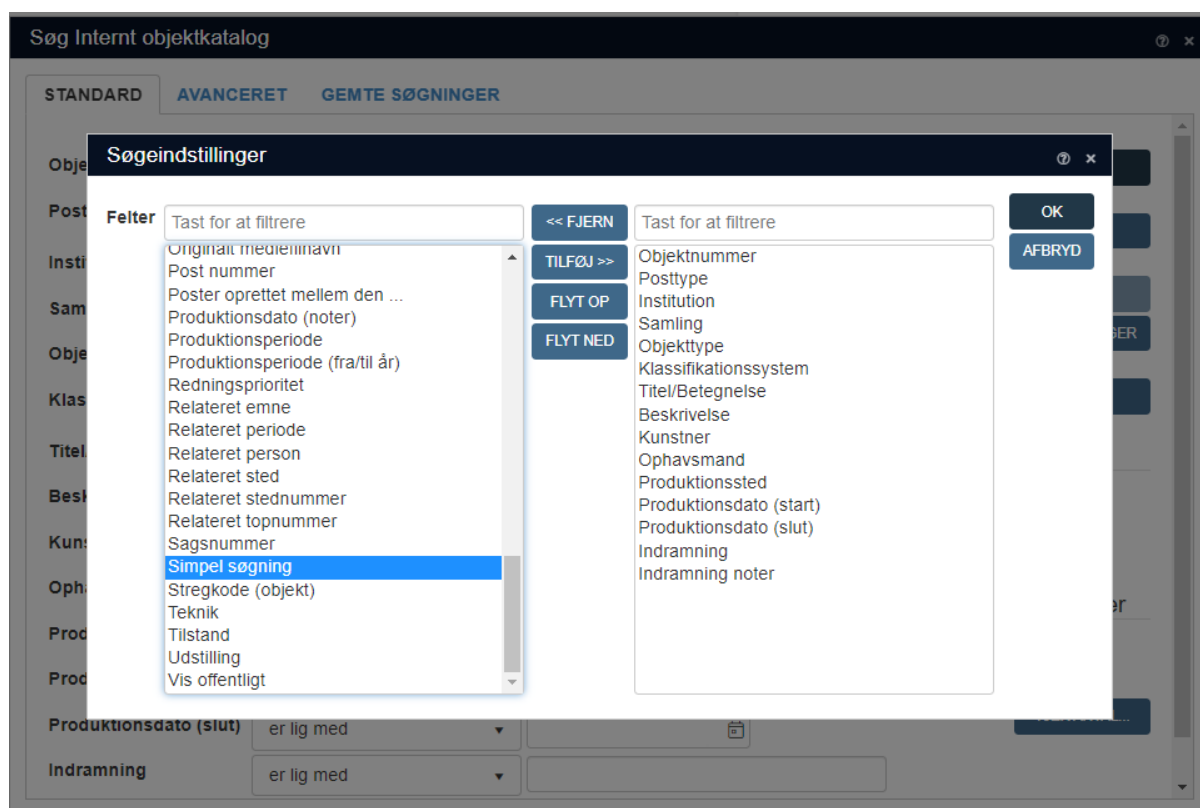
Søg Internt objektkatalog

STANDARD
AVANCERET
GEMTE SØGNINGER

Obje
Post
Insti
Sam
Obje
Klas
Titel
Besk
Kuns
Opha
Prod
Prod
Produktionsdato (slut)
er lig med
Indramning
er lig med

GER
er

Søgeindstillinger

Felter
Tast for at filtrere
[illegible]
Post nummer
Poster oprettet mellem den ...
Produktionsdato (noter)
Produktionsperiode
Produktionsperiode (fra/til år)
Redningsprioritet
Relateret emne
Relateret periode
Relateret person
Relateret sted
Relateret stednummer
Relateret topnummer
Sagsnummer
Simpel søgning
Stregkode (objekt)
Teknik
Tilstand
Udstilling
Vis offentligt

<< FJERN
TILFØJ >>
FLYT OP
FLYT NED

Tast for at filtrere
Objektnummer
Posttype
Institution
Samling
Objekttype
Klassifikationssystem
Titel/Betegnelse
Beskrivelse
Kunstner
Ophavsmand
Produktionssted
Produktionsdato (start)
Produktionsdato (slut)
Indramning
Indramning noter

OK
AFBRYD